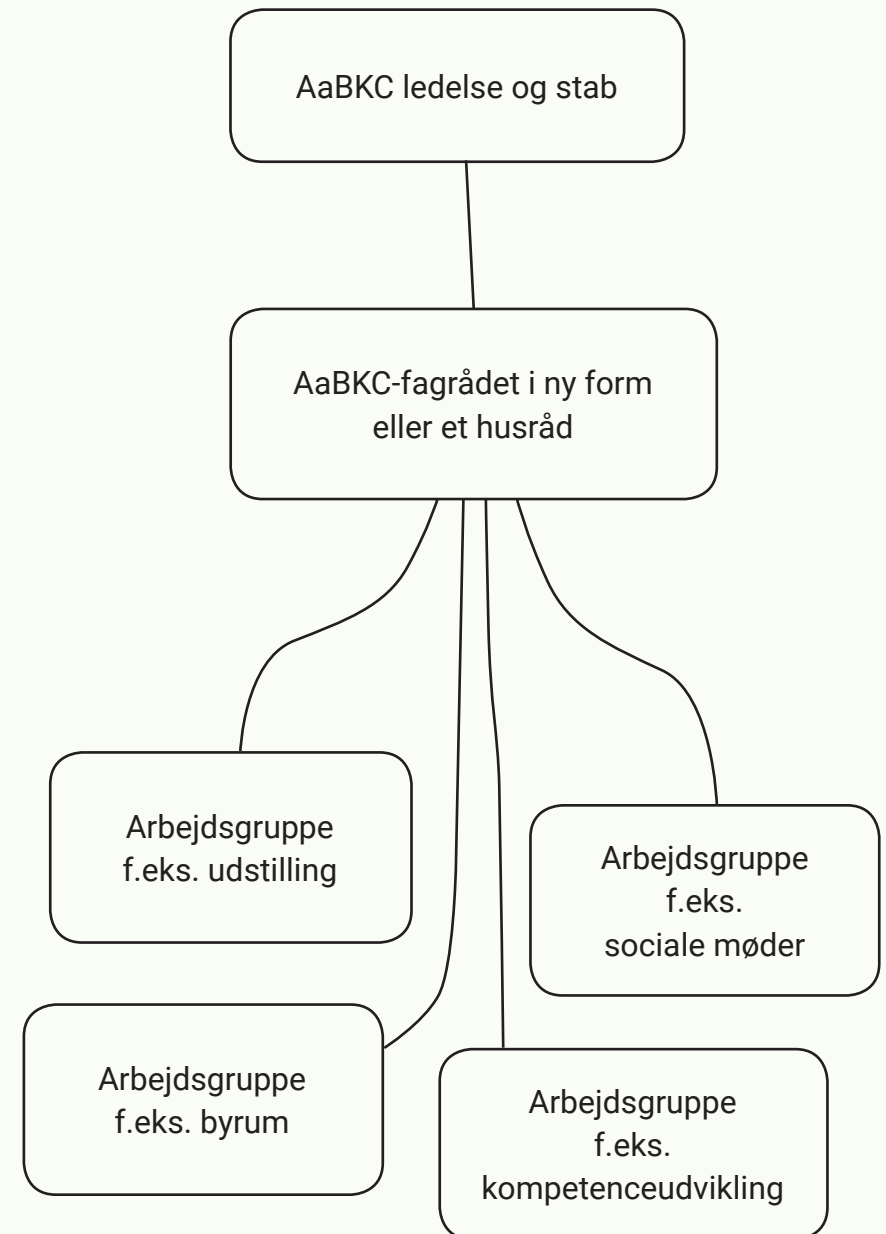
AaBKC ledelse og stab

AaBKC-fagrådet i ny form eller et husråd

Arbejdsgruppe f.eks. udstilling

Arbejdsgruppe f.eks. sociale møder

Arbejdsgruppe f.eks. byrum

Arbejdsgruppe f.eks. kompetenceudvikling